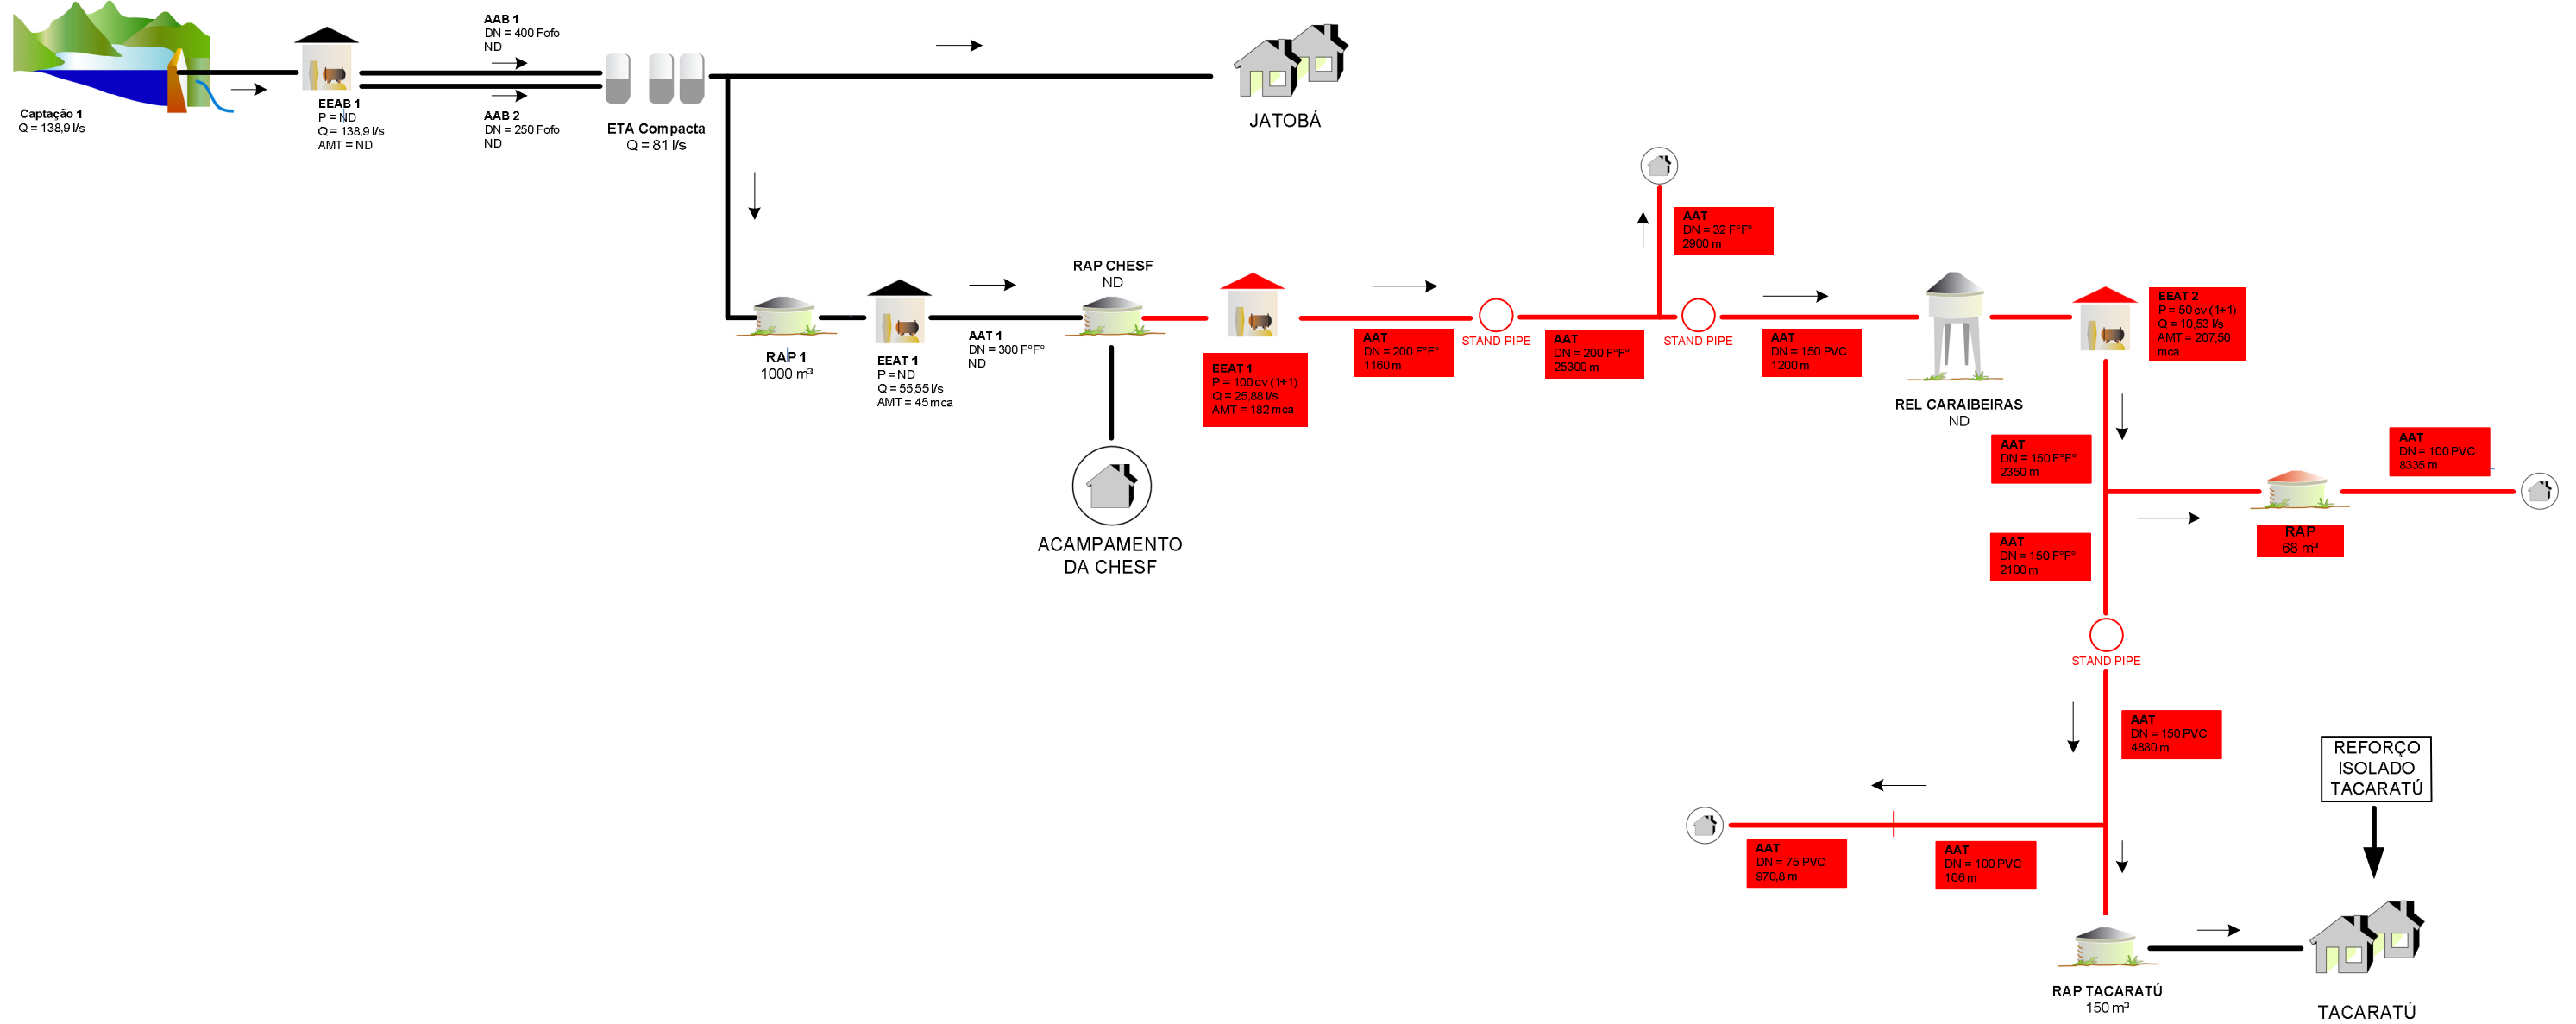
Captação 1
Q = 138,9 l/s

EEAB 1
P = ND
Q = 138,9 l/s
AMT = ND

AAB 1
DN = 400 Fofo
ND

AAB 2
DN = 250 Fofo
ND

ETA Compacta
Q = 81 l/s

JATOBÁ

RAP 1
1000 m³

EEAT 1
P = ND
Q = 55,55 l/s
AMT = 45 mca

AAT 1
DN = 300 F°F°
ND

RAP CHESF
ND

ACAMPAMENTO
DA CHESF

EEAT 1
P = 100 cv (1+1)
Q = 25,88 l/s
AMT = 182 mca

AAT
DN = 200 F°F°
1160 m

STAND PIPE

AAT
DN = 32 F°F°
2900 m

AAT
DN = 200 F°F°
25300 m

STAND PIPE

AAT
DN = 150 PVC
1200 m

REL CARAIBEIRAS
ND

EEAT 2
P = 50 cv (1+1)
Q = 10,53 l/s
AMT = 207,50
mca

AAT
DN = 150 F°F°
2350 m

AAT
DN = 100 PVC
8335 m

RAP
88 m³

AAT
DN = 150 F°F°
2100 m

STAND PIPE

AAT
DN = 150 PVC
4880 m

REFORÇO
ISOLADO
TACARATÚ

AAT
DN = 75 PVC
970,8 m

AAT
DN = 100 PVC
108 m

RAP TACARATÚ
150 m³

TACARATÚ